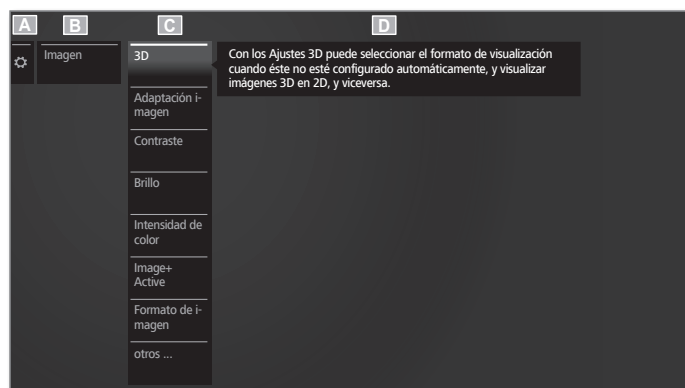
A B C D

Imagen

3D

Adaptación imagen

Contraste

Brillo

Intensidad de color

Image+ Active

Formato de imagen

otros ...

Con los Ajustes 3D puede seleccionar el formato de visualización cuando éste no esté configurado automáticamente, y visualizar imágenes 3D en 2D, y viceversa.